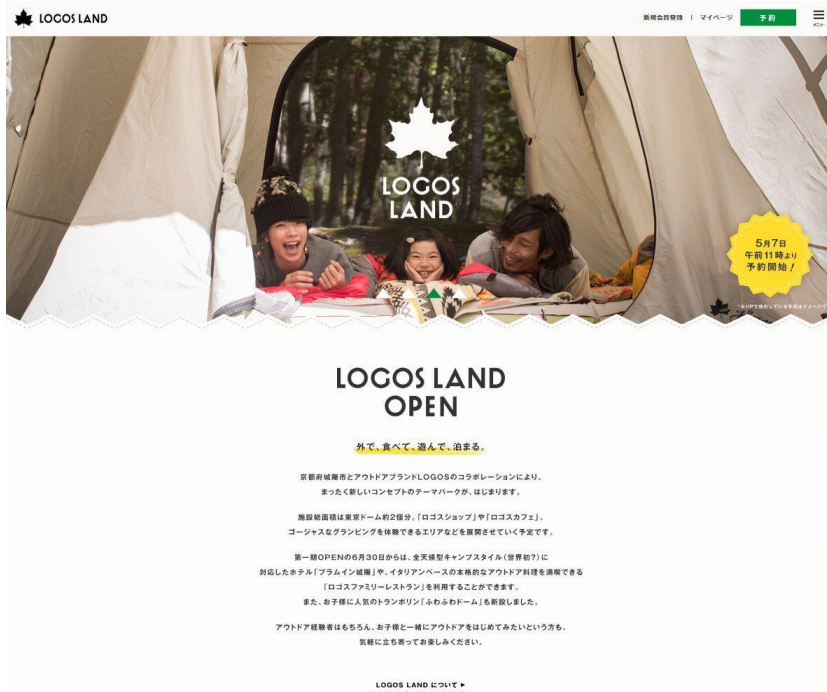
LOGOS LAND

新規会員登録 | マイページ 予約

メニュー

LOGOS LAND

5月7日
午前11時より
予約開始！

※お子様で使用している写真はイメージです

LOGOS LAND
OPEN

外で、食べて、遊んで、泊まる。

京都府城陽市とアウトドアブランドLOGOSのコラボレーションにより、まったく新しいコンセプトのテーマパークが、はじまります。

施設総面積は東京ドーム約2個分。「ロゴスショップ」や「ロゴスカフェ」、ゴージャスなグランピングを体験できるエリアなどを展開させていく予定です。

第一期OPENの6月30日からは、全天候型キャンプスタイル（世界初?）に対応したホテル「プラムイン城陽」や、イタリアンベースの本格的なアウトドア料理を満喫できる「ロゴスファミリーレストラン」を利用することができます。
また、お子様に人気のトランポリン「ふわふわドーム」も新設しました。

アウトドア経験者はもちろん、お子様と一緒にアウトドアをはじめてみたいという方も、気軽に立ち寄ってお楽しみください。

LOGOS LAND について ▸